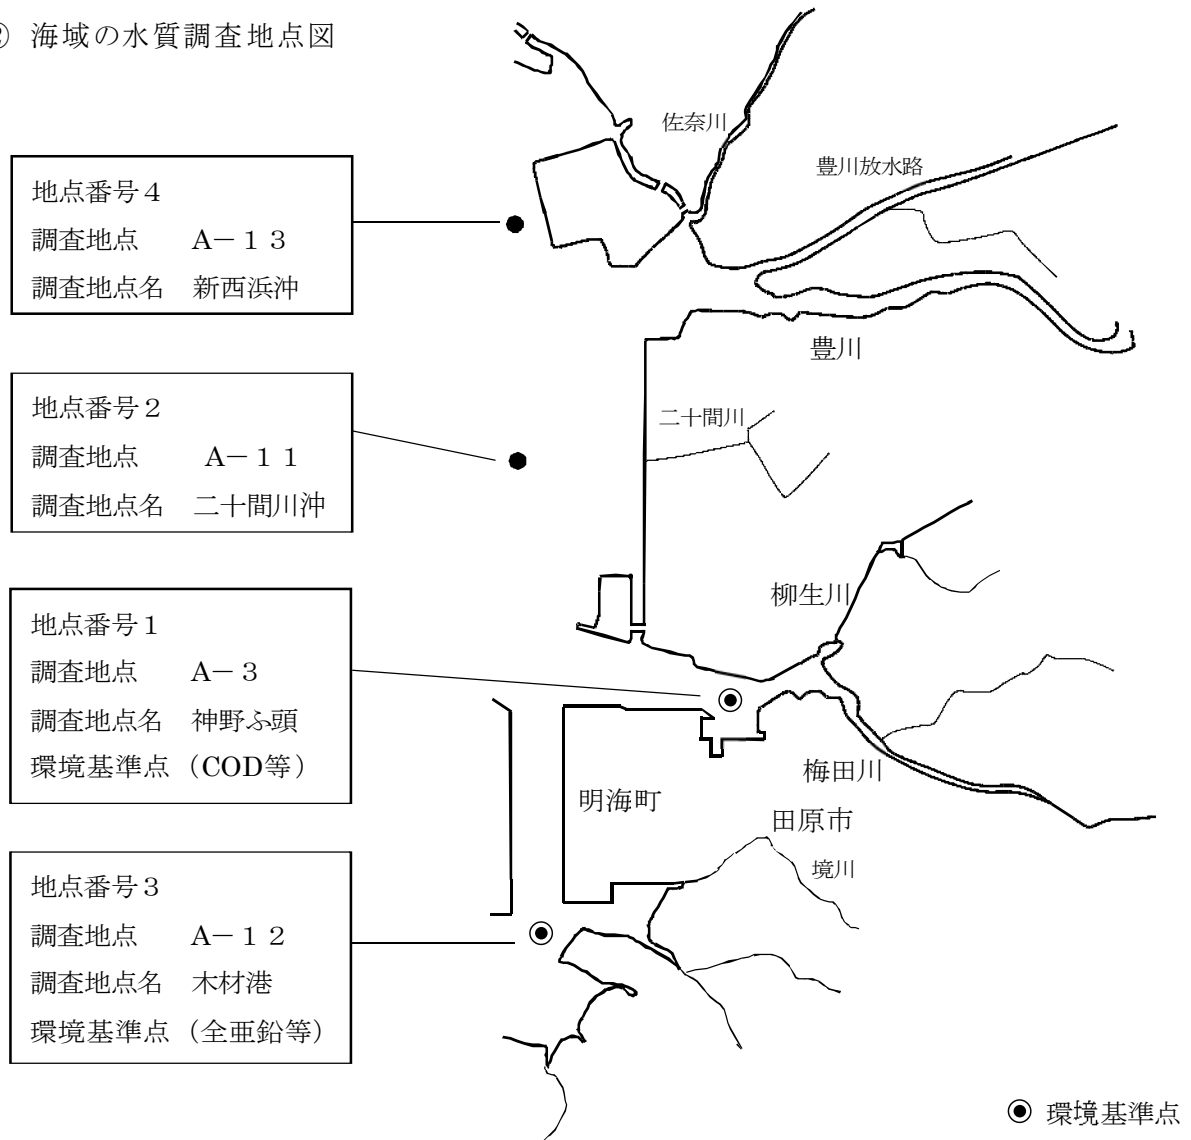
② 海域の水質調査地点図

佐奈川

豊川放水路

地点番号４
調査地点　A－１３
調査地点名　新西浜沖

豊川

地点番号２
調査地点　A－１１
調査地点名　二十間川沖

二十間川

柳生川

地点番号１
調査地点　A－３
調査地点名　神野ふ頭
環境基準点（COD等）

梅田川

明海町

田原市

境川

地点番号３
調査地点　A－１２
調査地点名　木材港
環境基準点（全亜鉛等）

◉ 環境基準点